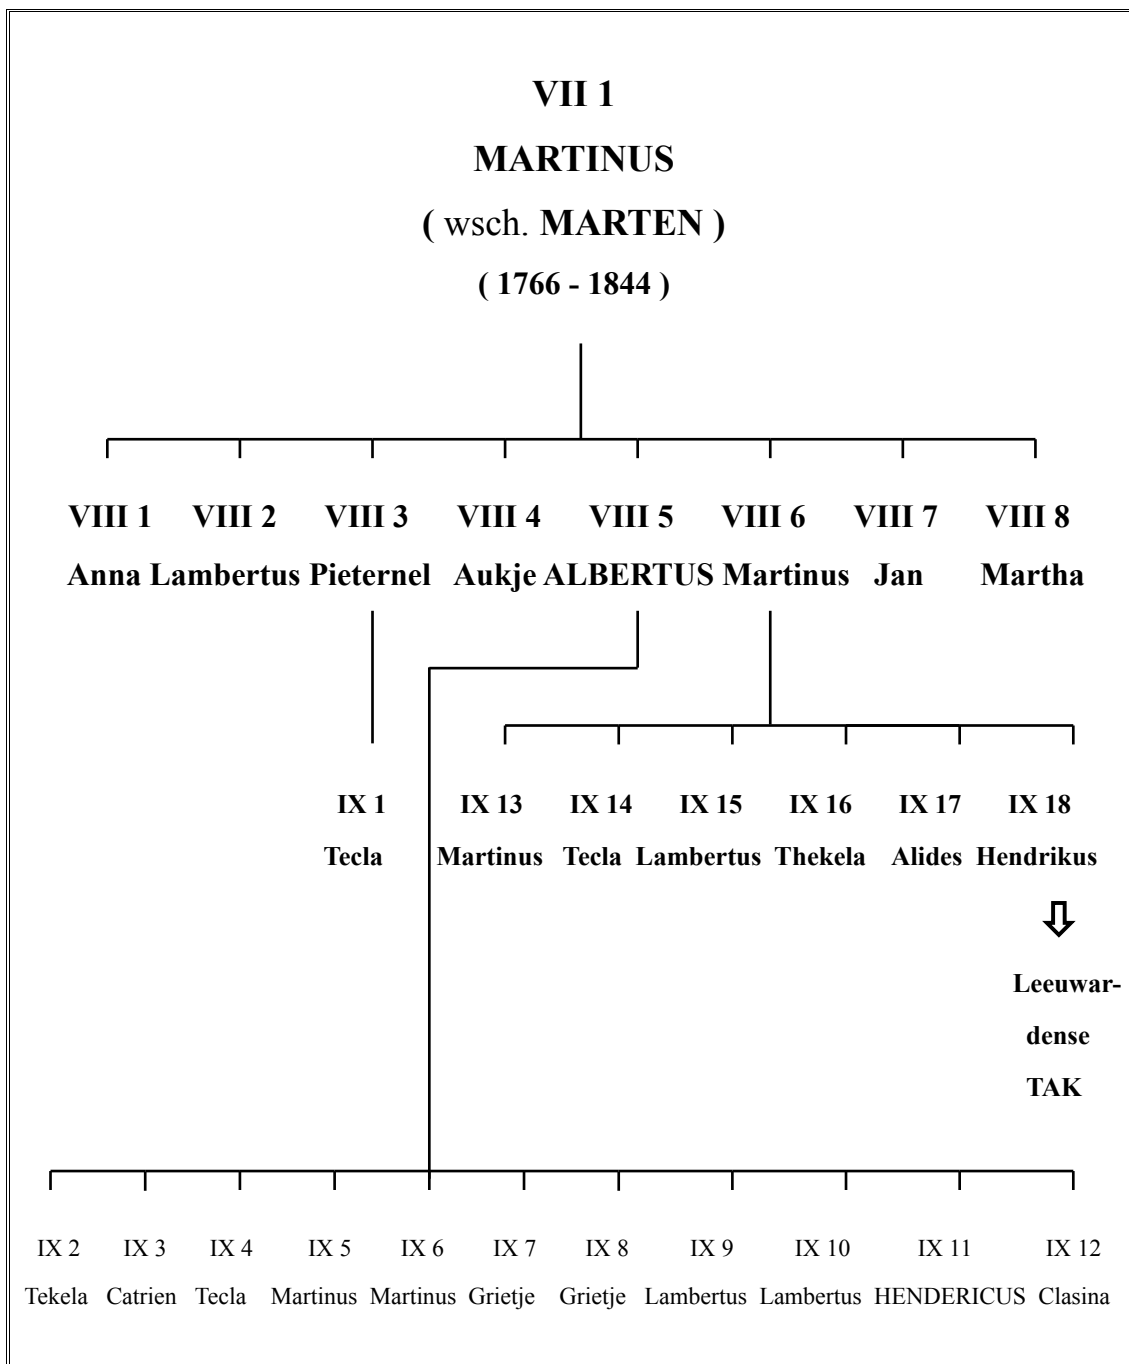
VII 1
MARTINUS
( wsch. MARTEN )
( 1766 - 1844 )

VIII 1 Anna
VIII 2 Lambertus
VIII 3 Pieternel
VIII 4 Aukje
VIII 5 ALBERTUS
VIII 6 Martinus
VIII 7 Jan
VIII 8 Martha

IX 1 Tecla

IX 13 Martinus
IX 14 Tecla
IX 15 Lambertus
IX 16 Thekela
IX 17 Alides
IX 18 Hendrikus

⇩
Leeuwardense TAK

IX 2 Tekela
IX 3 Catrien
IX 4 Tecla
IX 5 Martinus
IX 6 Martinus
IX 7 Grietje
IX 8 Grietje
IX 9 Lambertus
IX 10 Lambertus
IX 11 HENDERICUS
IX 12 Clasina